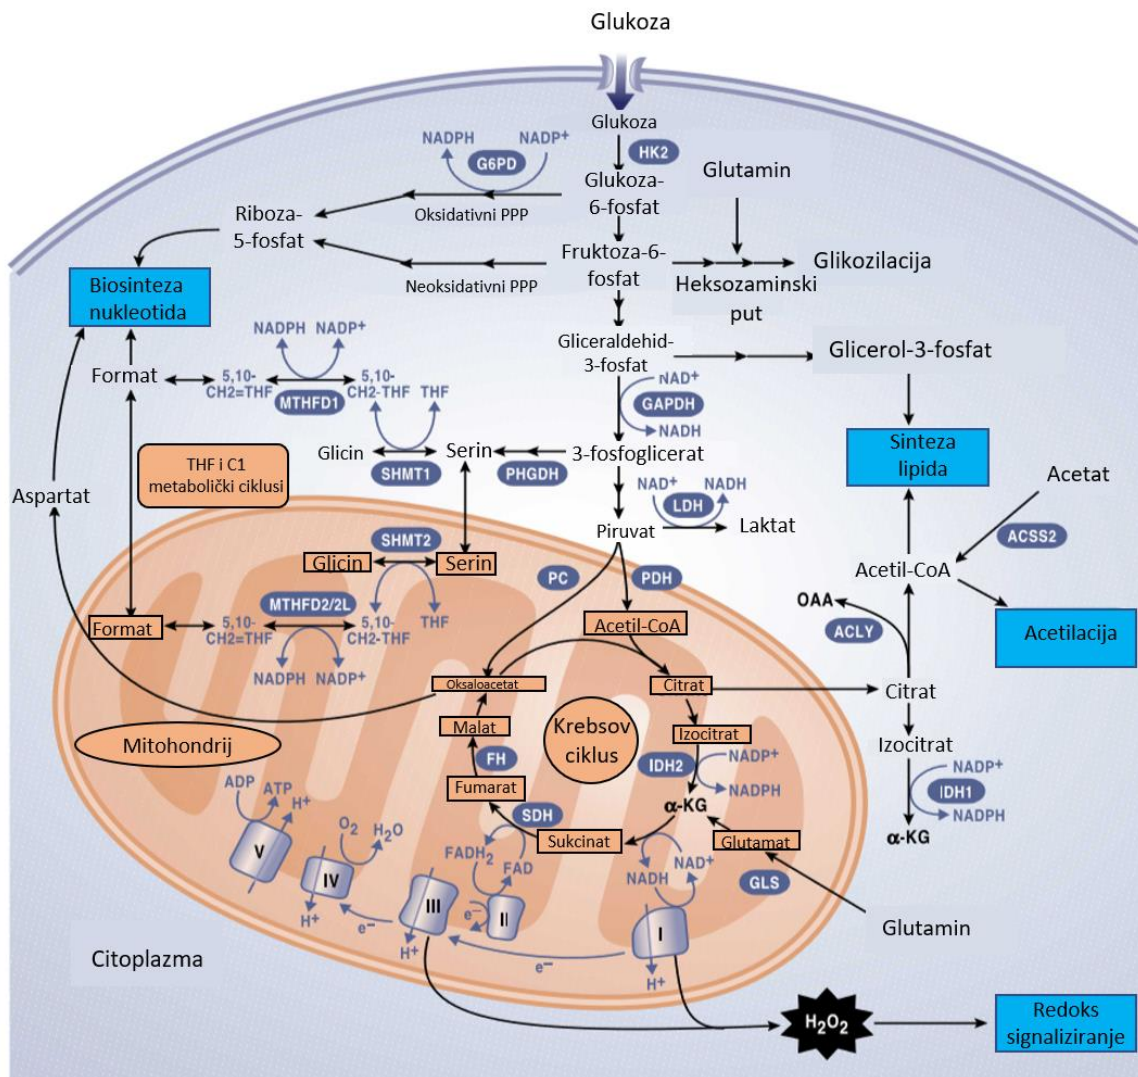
Glukoza

Glukoza
HK2
NADPH
NADP+
G6PD
Glukoza-6-fosfat
Glutamin
Riboza-5-fosfat
Oksidativni PPP
Fruktoza-6-fosfat
Glikozilacija
Neoksidativni PPP
Heksozaminski put
Biosinteza nukleotida
NADPH
NADP+
Gliceraldehid-3-fosfat
Glicerol-3-fosfat
Format
5,10-CH2=THF
MTHFD1
5,10-CH2-THF
THF
NAD+
GAPDH
NADH
Glicin
SHMT1
Serin
PHGDH
3-fosfoglicerat
Sinteza lipida
THF i C1 metabolički ciklusi
Acetat
Aspartat
NAD+
NADH
LDH
Laktat
Piruvat
SHMT2
ACSS2
Glicin
Serin
PC
PDH
Acetil-CoA
MTHFD2/2L
OAA
Format
5,10-CH2=THF
5,10-CH2-THF
THF
Acetil-CoA
ACLY
Acetilacija
NADPH
NADP+
Oksaloacetat
Citrat
Citrat
Malat
Krebsov ciklus
Izocitrat
Mitohondrij
Izocitrat
FH
IDH2
NADP+
NADPH
NADP+
IDH1
NADPH
ADP
ATP
H+
Fumarat
SDH
α-KG
O2
H2O
α-KG
V
IV
Sukcinat
Glutamat
FADH2
FAD
NAD+
NADH
GLS
H+
e−
III
e−
II
I
Glutamin
Citoplazma
H+
e−
H+
$H_2O_2$
Redoks signaliziranje